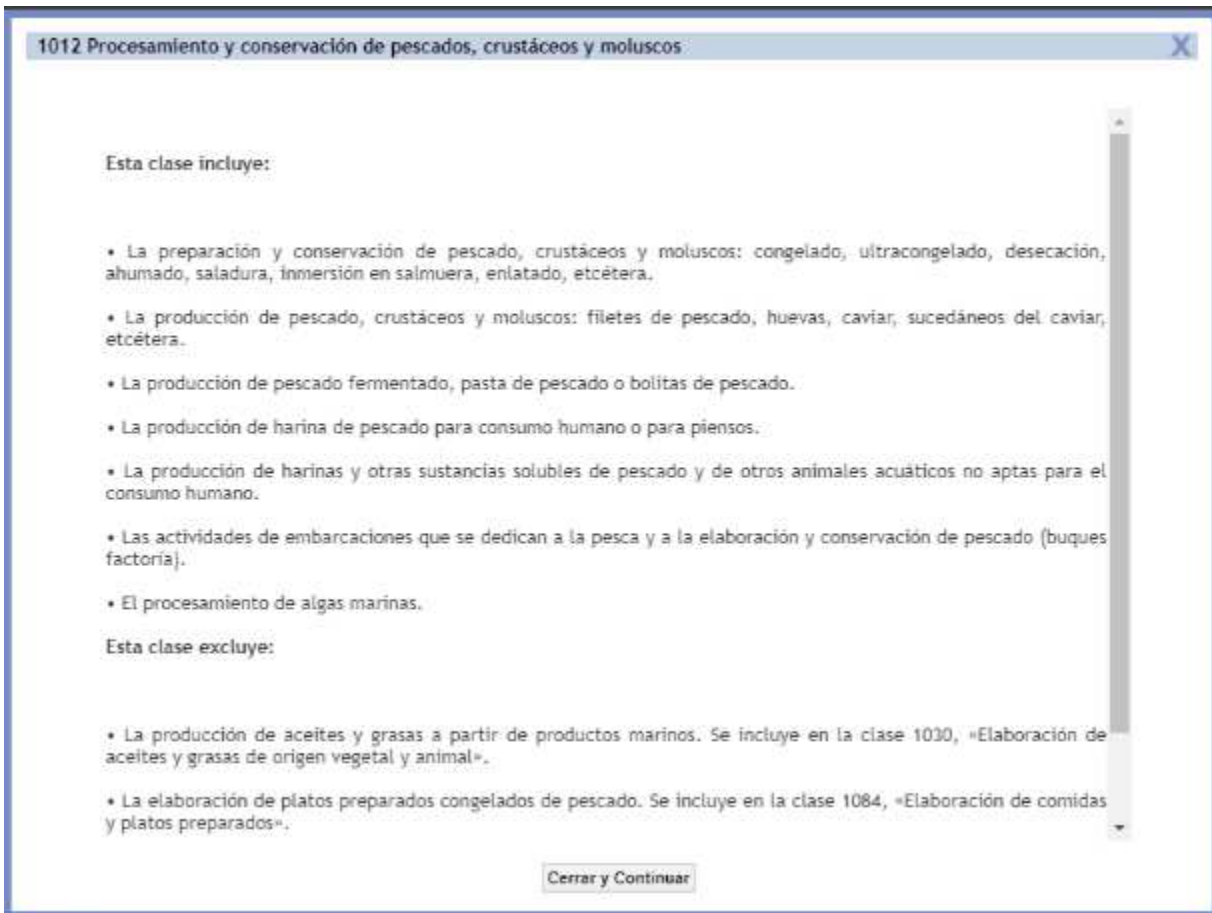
1012 Procesamiento y conservación de pescados, crustáceos y moluscos

X

Esta clase incluye:

• La preparación y conservación de pescado, crustáceos y moluscos: congelado, ultracongelado, desecación, ahumado, saladura, inmersión en salmuera, enlatado, etcétera.

• La producción de pescado, crustáceos y moluscos: filetes de pescado, huevas, caviar, sucedáneos del caviar, etcétera.

• La producción de pescado fermentado, pasta de pescado o bolitas de pescado.

• La producción de harina de pescado para consumo humano o para piensos.

• La producción de harinas y otras sustancias solubles de pescado y de otros animales acuáticos no aptas para el consumo humano.

• Las actividades de embarcaciones que se dedican a la pesca y a la elaboración y conservación de pescado (buques factoría).

• El procesamiento de algas marinas.

Esta clase excluye:

• La producción de aceites y grasas a partir de productos marinos. Se incluye en la clase 1030, «Elaboración de aceites y grasas de origen vegetal y animal».

• La elaboración de platos preparados congelados de pescado. Se incluye en la clase 1084, «Elaboración de comidas y platos preparados».

Cerrar y Continuar